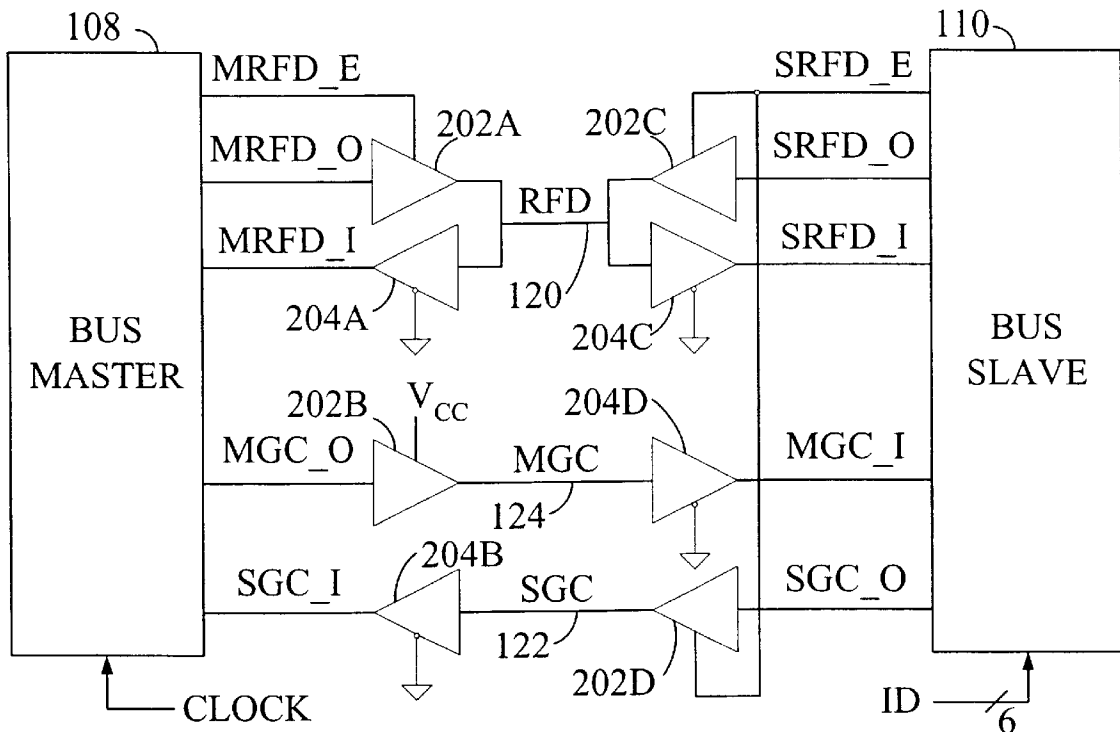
108

110

MRFD_E

SRFD_E

202A

202C

MRFD_O

SRFD_O

RFD

MRFD_I

SRFD_I

120

204A

204C

BUS MASTER

BUS SLAVE

202B

$V_{CC}$

204D

MGC_O

MGC

MGC_I

124

204B

SGC_I

SGC

SGC_O

122

202D

CLOCK

ID

6